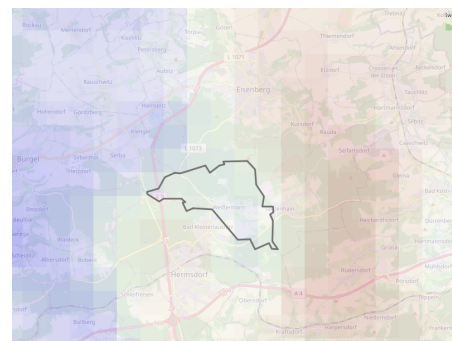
Bucha
Eisenberg
Kursdorf
Rauda
Seifartsdorf
Bürgel
Hermsdorf
Bad Klosterlausnitz
Weißenborn
Rüdersdorf
Schleifreisen
Oberndorf
Kraftsdorf
Petersberg
Rauschwitz
Hainspitz
Serba
Gösen
Tautenhain
Thiemendorf
Crossen an der Elster
Ottendorf
Tröbnitz
Waldeck
Nickelsdorf
Reichardtsdorf
Hartmannsdorf
Großbockedra
Hetzdorf
Schöngleina
Königshofen
Bobeck
Silbitz
Caaschwitz
Walpernhain
Mörsdorf
Klengel
Saasa
Lindau
Ruttersdorf
Bad Köstritz
Harpersdorf
Niederndorf
Hirschfeld
Droschka
Tauchlitz
Weißbach
Etzdorf
Pölzig
Heideland
A 4
E 40
B 7
L 1075